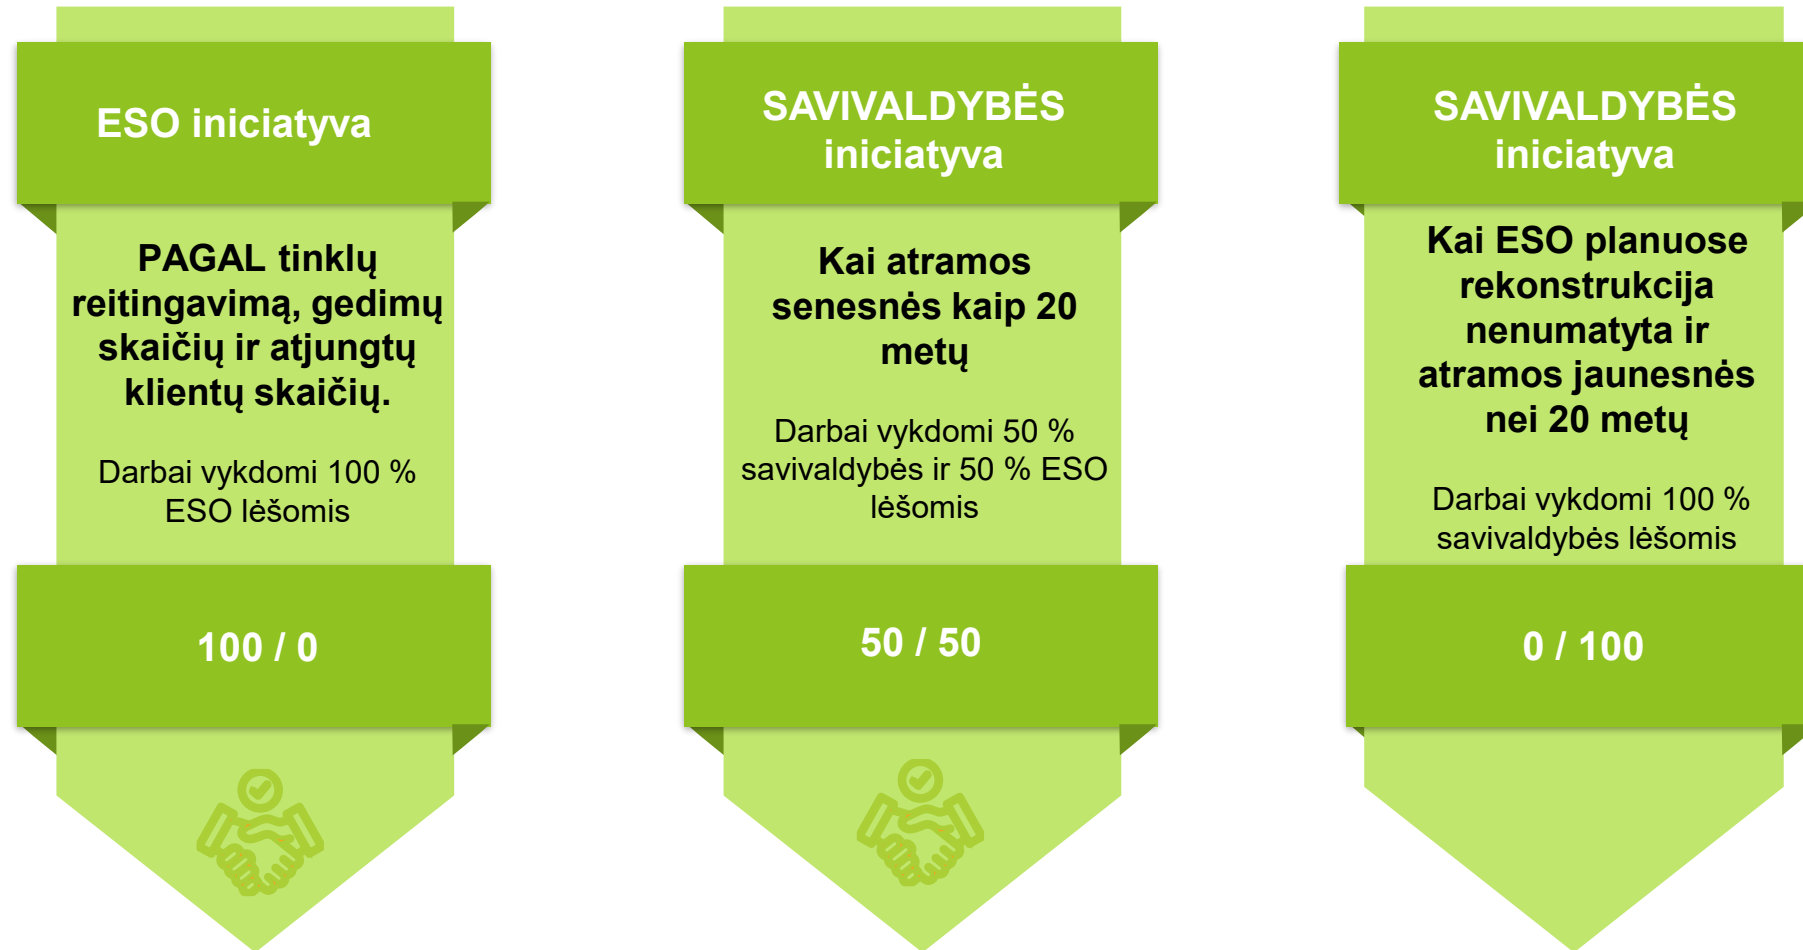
ESO iniciatyva

PAGAL tinklų reitingavimą, gedimų skaičių ir atjungtų klientų skaičių.

Darbai vykdomi 100 % ESO lėšomis

100 / 0

SAVIVALDYBĖS iniciatyva

Kai atramos senesnės kaip 20 metų

Darbai vykdomi 50 % savivaldybės ir 50 % ESO lėšomis

50 / 50

SAVIVALDYBĖS iniciatyva

Kai ESO planuose rekonstrukcija nenumatyta ir atramos jaunesnės nei 20 metų

Darbai vykdomi 100 % savivaldybės lėšomis

0 / 100